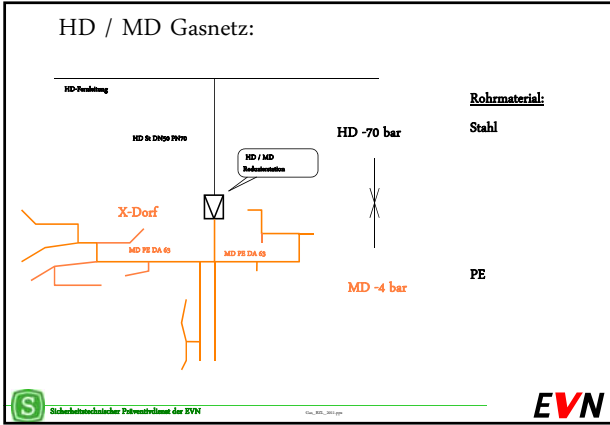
HD / MD Gasnetz:

HD-Fernleitung

HD St DN50 PN70

HD / MD Reduzierstation

HD -70 bar

Rohrmaterial:

Stahl

X-Dorf

MD PE DA 63

MD PE DA 63

PE

MD -4 bar

S

Sicherheitstechnischer Präventivdienst der EVN

Gas_BIG_2011.ppt

EVN